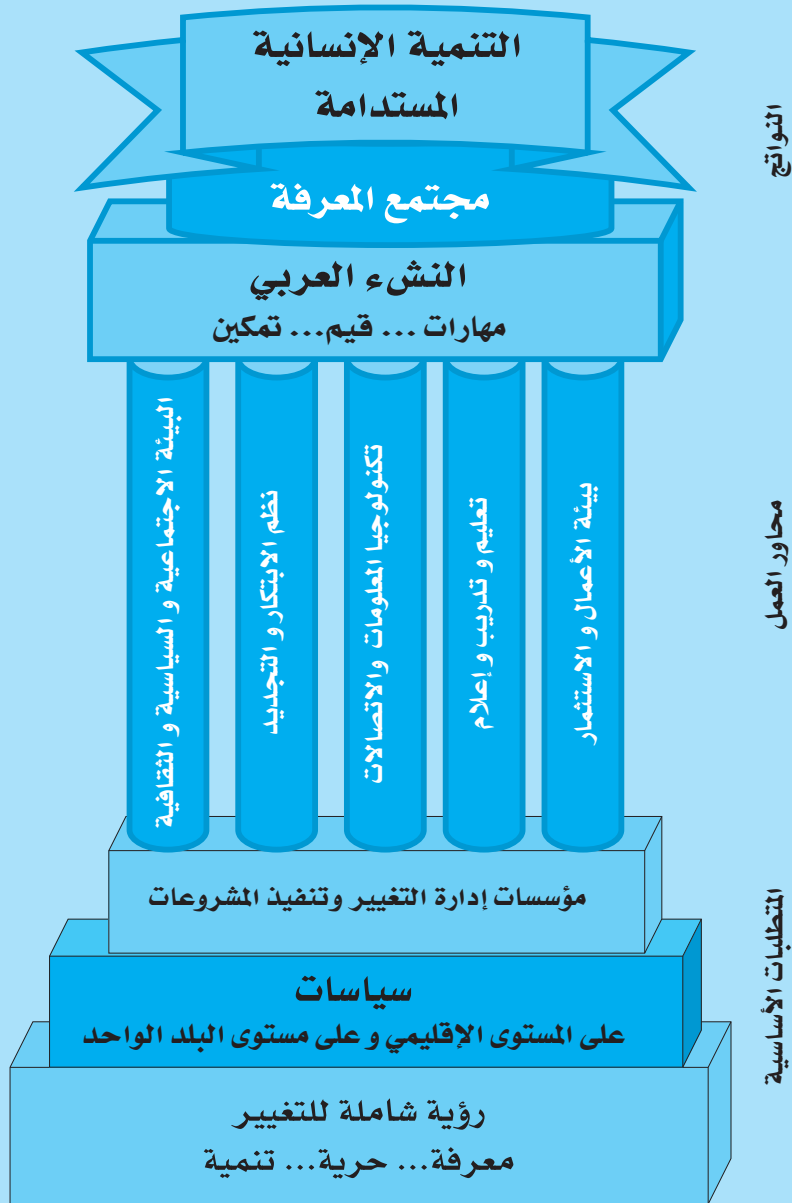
النواتج

التنمية الإنسانية
المستدامة

مجتمع المعرفة

النشء العربي
مهارات ... قيم... تمكين

محاور العمل

بيئة الأعمال و الاستثمار

تعليم و تدريب و إعلام

تكنولوجيا المعلومات والاتصالات

نظم الابتكار و التجديد

البيئة الاجتماعية و السياسية و الثقافية

المتطلبات الأساسية

مؤسسات إدارة التغيير وتنفيذ المشروعات

سياسات
على المستوى الإقليمي و على مستوى البلد الواحد

رؤية شاملة للتغيير
معرفة... حرية... تنمية